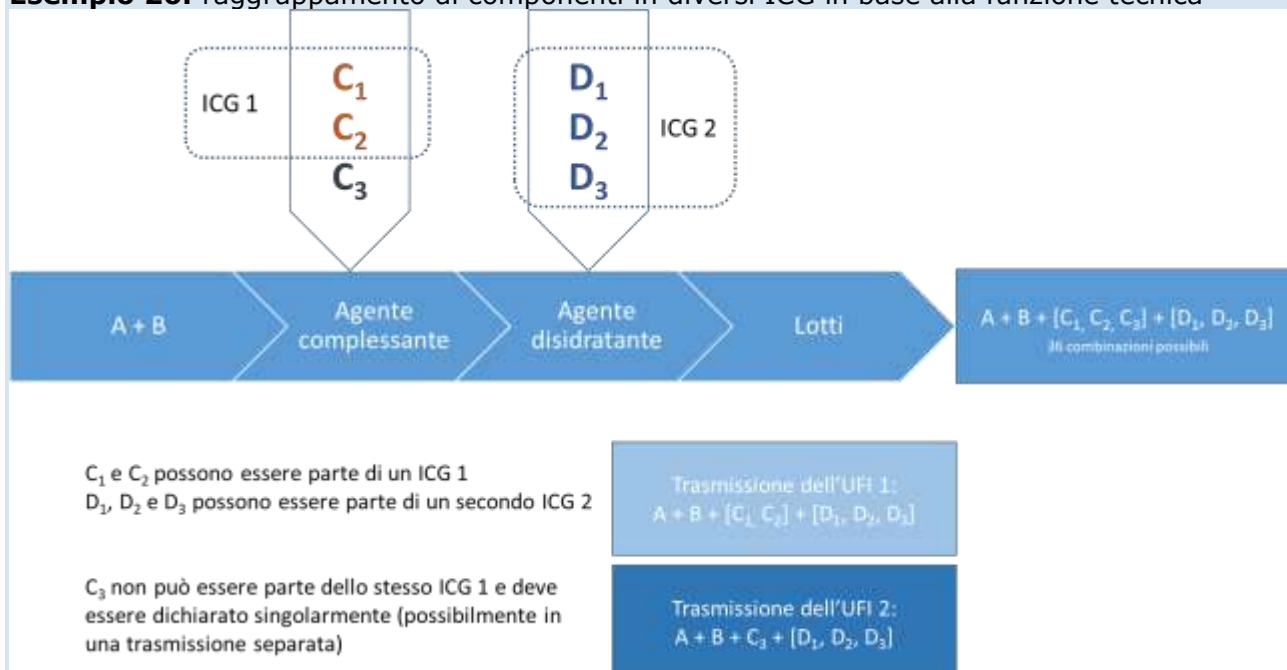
Esempio 26: raggruppamento di componenti in diversi ICG in base alla funzione tecnica

ICG 1
$C_1$
$C_2$
$C_3$

$D_1$
$D_2$
$D_3$
ICG 2

A + B

Agente complessante

Agente disidratante

Lotti

A + B + [$C_1$, $C_2$, $C_3$] + [$D_1$, $D_2$, $D_3$]
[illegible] combinazioni possibili

$C_1$ e $C_2$ possono essere parte di un ICG 1
$D_1$, $D_2$ e $D_3$ possono essere parte di un secondo ICG 2

Trasmissione dell'UFI 1:
A + B + [$C_1$, $C_2$] + [$D_1$, $D_2$, $D_3$]

$C_3$ non può essere parte dello stesso ICG 1 e deve essere dichiarato singolarmente (possibilmente in una trasmissione separata)

Trasmissione dell'UFI 2:
A + B + $C_3$ + [$D_1$, $D_2$, $D_3$]